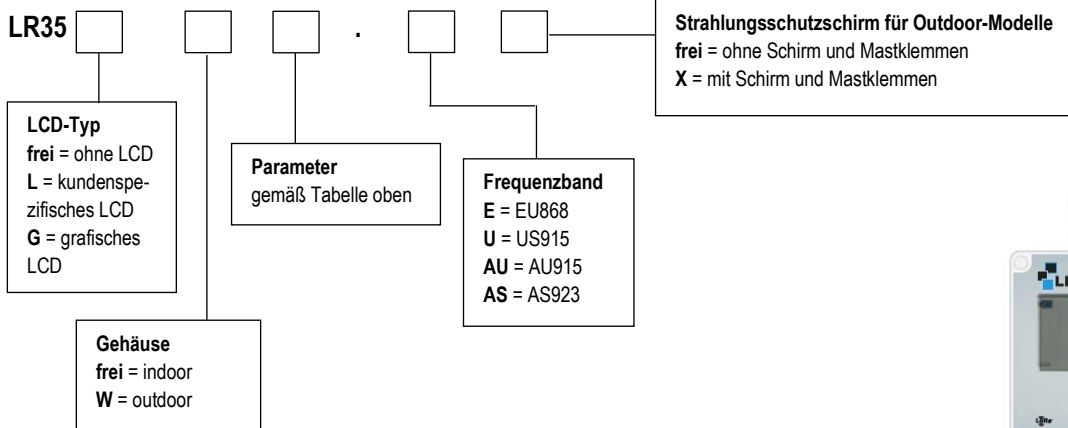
LR35 .

Strahlungsschutzschirm für Outdoor-Modelle
frei = ohne Schirm und Mastklemmen
X = mit Schirm und Mastklemmen

LCD-Typ
frei = ohne LCD
L = kundenspezifisches LCD
G = grafisches LCD

Parameter
gemäß Tabelle oben

Frequenzband
E = EU868
U = US915
AU = AU915
AS = AS923

Gehäuse
frei = indoor
W = outdoor